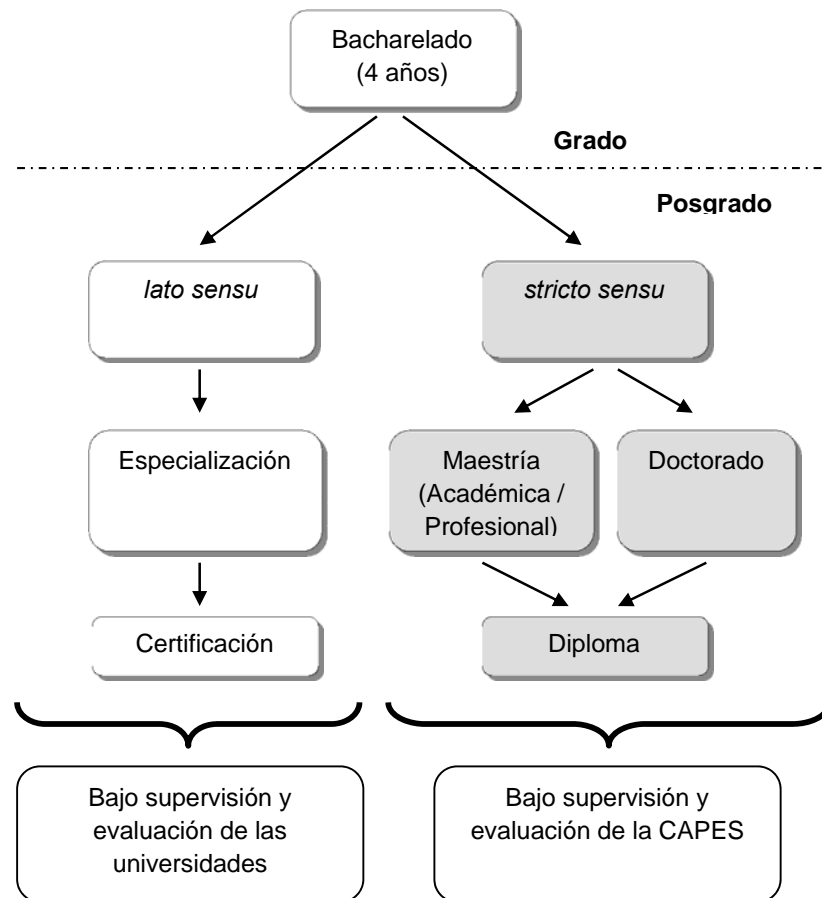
Bacharelado
(4 años)

Grado

Posgrado

lato sensu

stricto sensu

Especialización

Maestría
(Académica /
Profesional)

Doctorado

Certificación

Diploma

Bajo supervisión y evaluación de las universidades

Bajo supervisión y evaluación de la CAPES